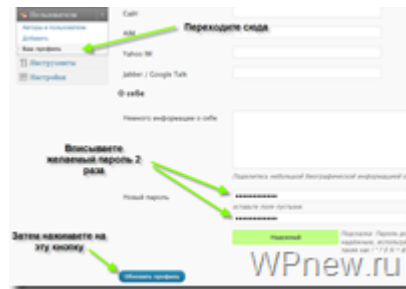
Пользователи
Авторы и пользователи
Добавить
Ваш профиль
Инструменты
Настройки

Сайт
AIM
Yahoo IM
Jabber / Google Talk

Переходите сюда

О себе

Немного информации о себе

Поделитесь небольшой биографической информацией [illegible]

Вписываете желаемый пароль 2 раза

Новый пароль
••••••••••
оставьте поле пустым
••••••••••

Надежный

Подсказка: Пароль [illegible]

Затем нажимаете на эту кнопку

Обновить профиль

WPnew.ru